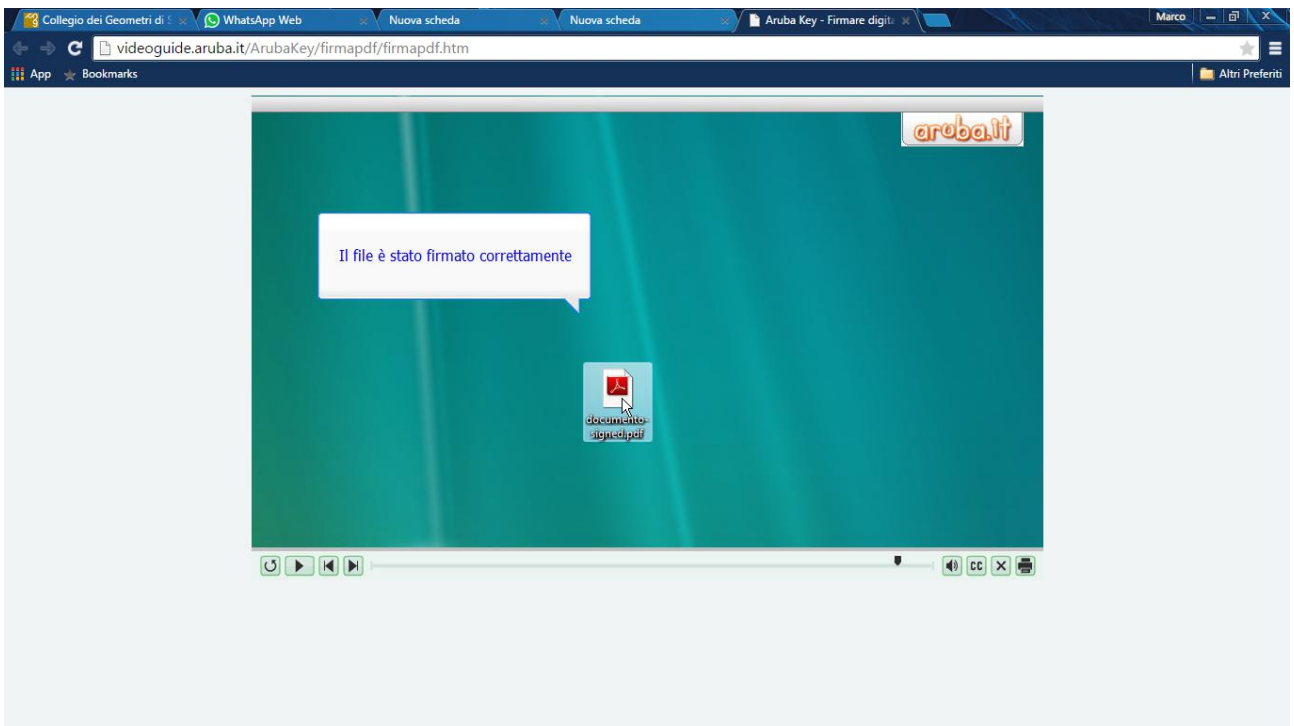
Collegio dei Geometri di S
WhatsApp Web
Nuova scheda
Nuova scheda
Aruba Key - Firmare digit
Marco
videoguide.aruba.it/ArubaKey/firmapdf/firmapdf.htm
App
Bookmarks
Altri Preferiti

aruba.it

Il file è stato firmato correttamente

documento-signed.pdf

CC